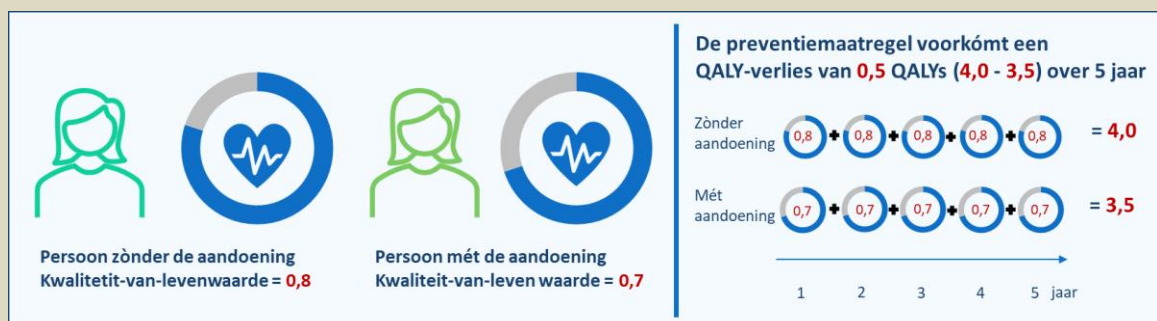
Persoon zònder de aandoening
Kwalitetit-van-levenwaarde = 0,8

Persoon mét de aandoening
Kwaliteit-van-leven waarde = 0,7

De preventiemaatregel voorkómt een QALY-verlies van 0,5 QALYs (4,0 - 3,5) over 5 jaar

Zònder aandoening 0,8 + 0,8 + 0,8 + 0,8 + 0,8 = 4,0

Mét aandoening 0,7 + 0,7 + 0,7 + 0,7 + 0,7 = 3,5

1 2 3 4 5 jaar